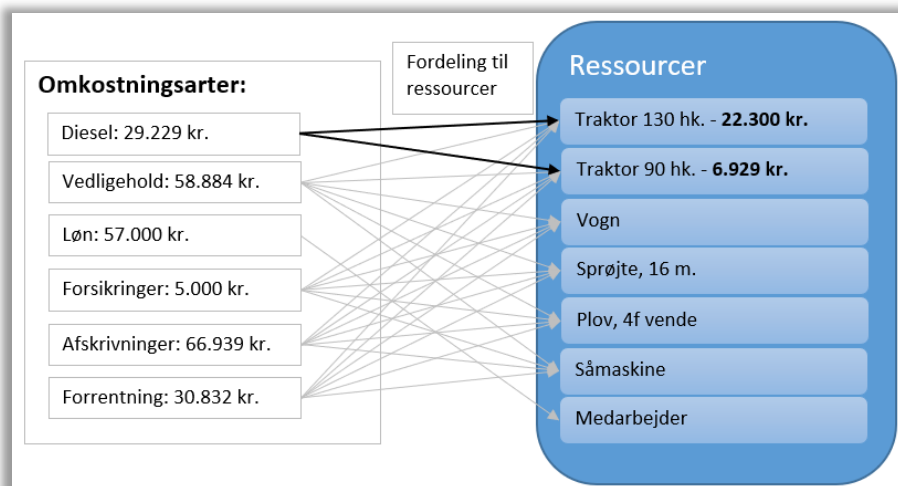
Omkostningsarter:

Diesel: 29.229 kr.

Vedligehold: 58.884 kr.

Løn: 57.000 kr.

Forsikringer: 5.000 kr.

Afskrivninger: 66.939 kr.

Forrentning: 30.832 kr.

Fordeling til ressourcer

Ressourcer

Traktor 130 hk. - **22.300 kr.**

Traktor 90 hk. - **6.929 kr.**

Vogn

Sprøjte, 16 m.

Plov, 4f vende

Såmaskine

Medarbejder